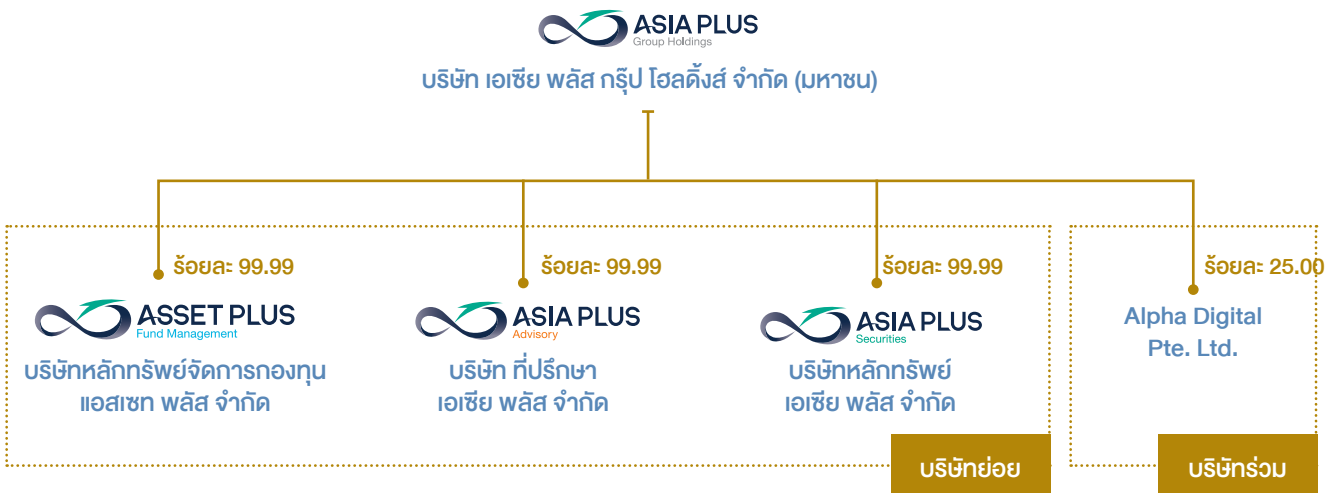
ASIA PLUS
Group Holdings
บริษัท เอเซีย พลัส กรุ๊ป โฮลดิ้งส์ จำกัด (มหาชน)

ร้อยละ 99.99
ASSET PLUS
Fund Management
บริษัทหลักทรัพย์จัดการกองทุน แอสเซท พลัส จำกัด

ร้อยละ 99.99
ASIA PLUS
Advisory
บริษัท ที่ปรึกษา เอเซีย พลัส จำกัด

ร้อยละ 99.99
ASIA PLUS
Securities
บริษัทหลักทรัพย์ เอเซีย พลัส จำกัด

ร้อยละ 25.00
Alpha Digital Pte. Ltd.

บริษัทย่อย

บริษัทร่วม